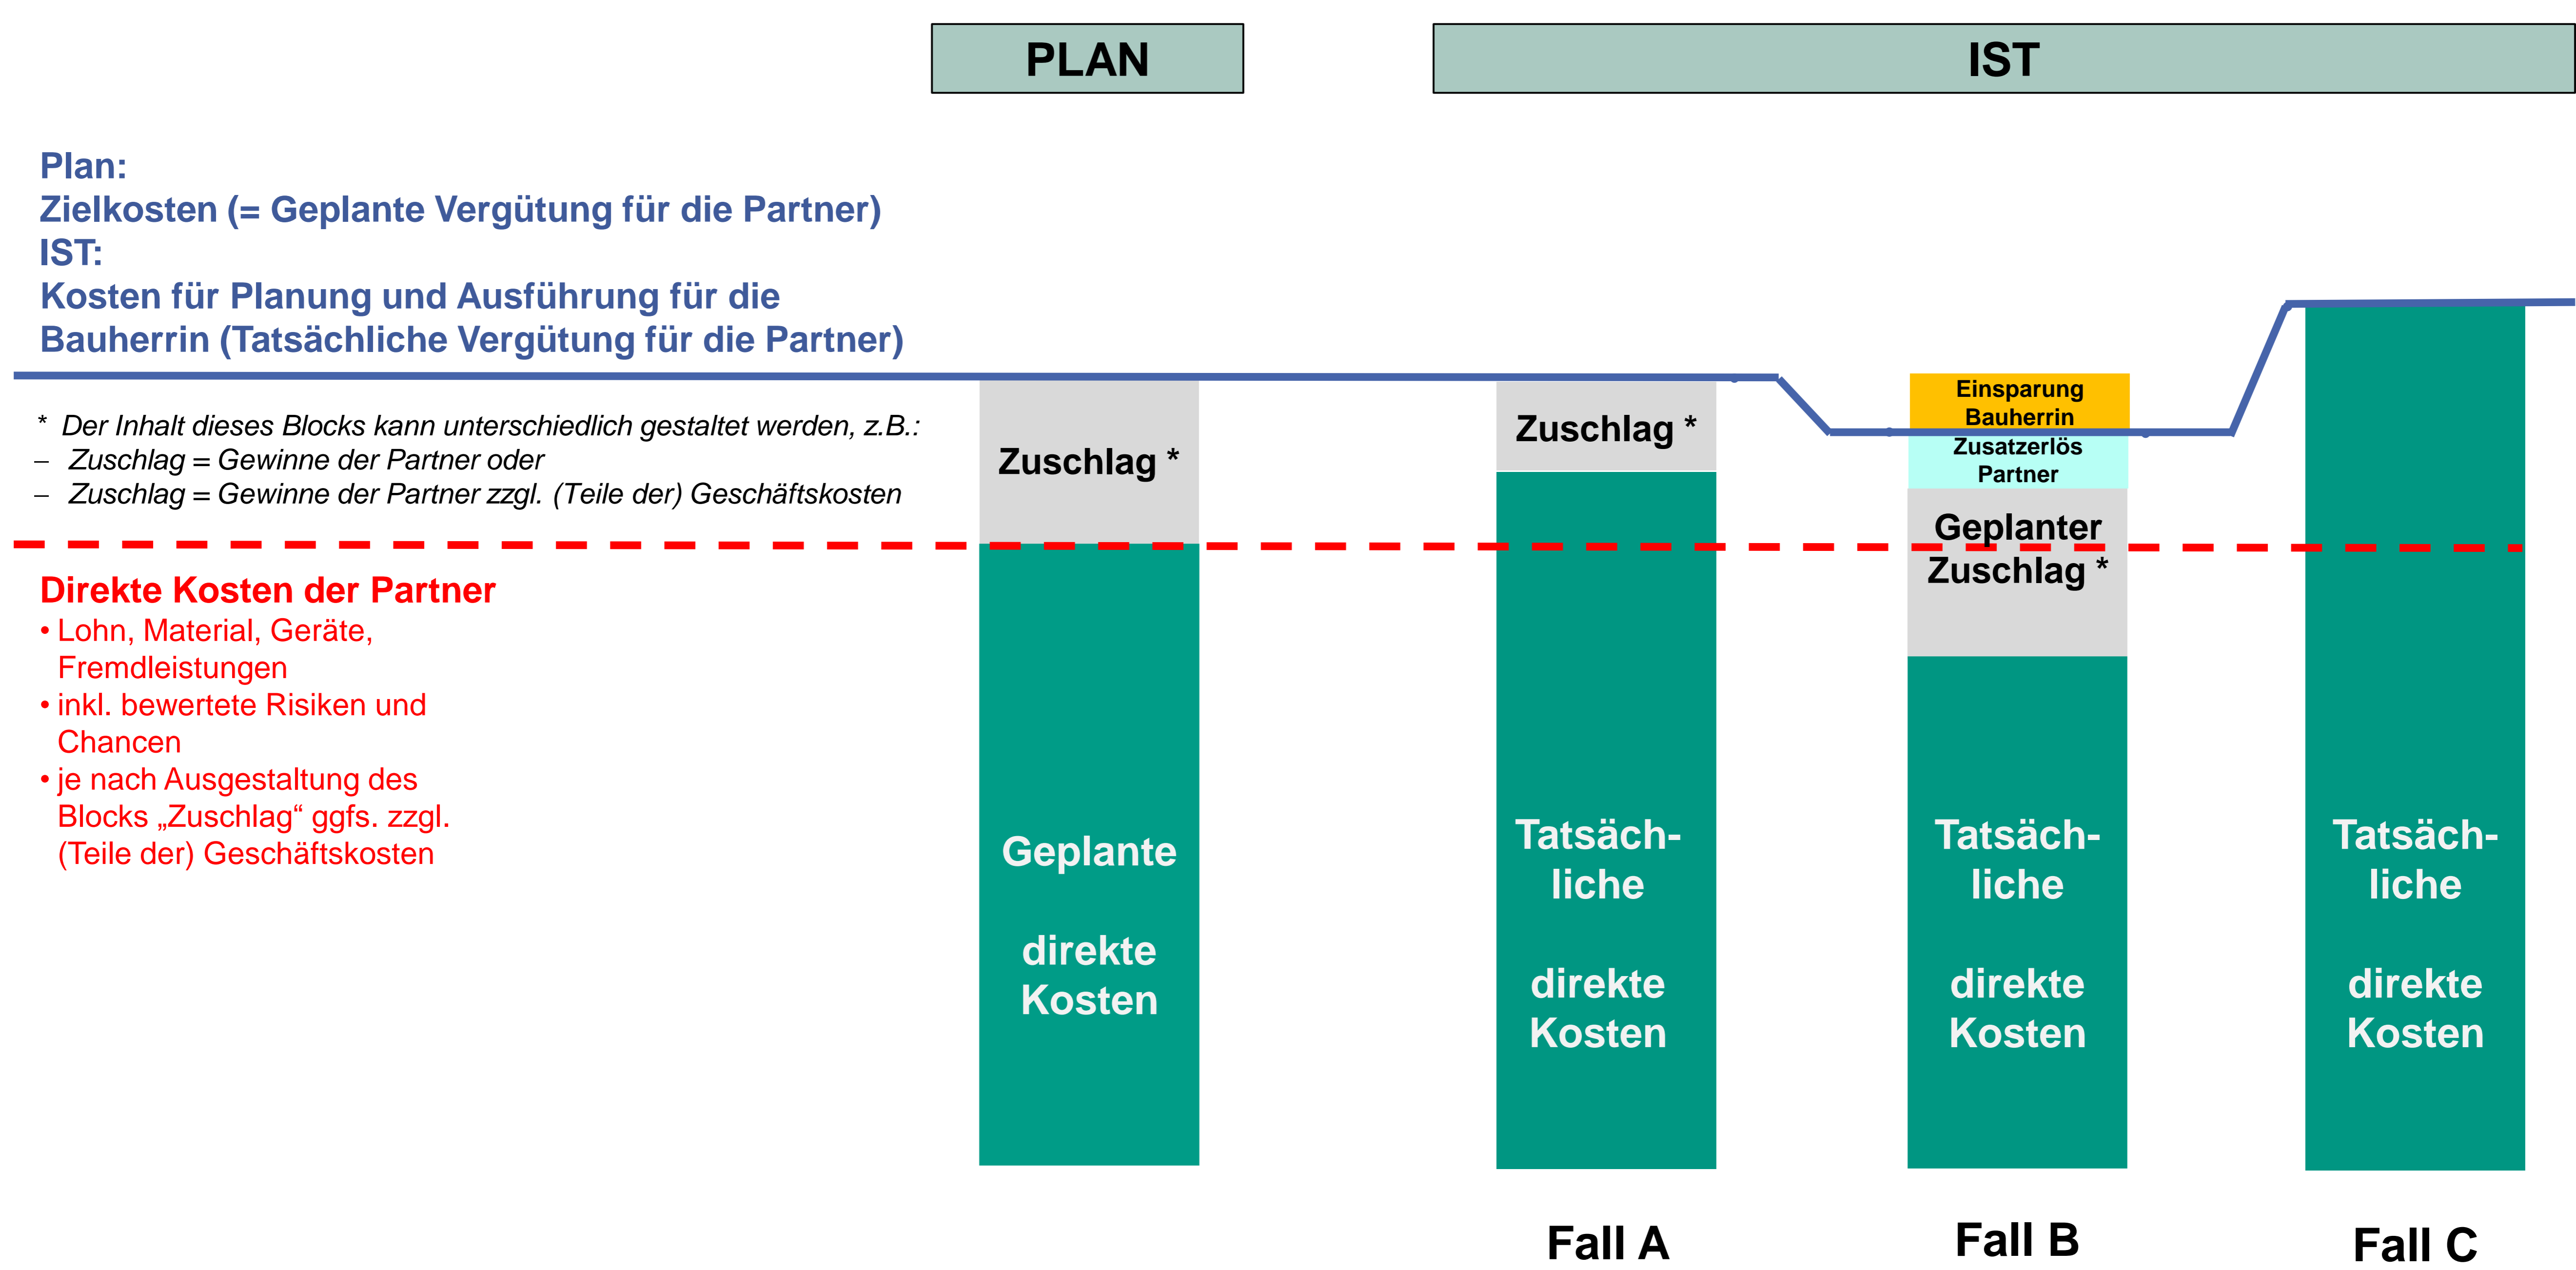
PLAN

IST

Plan:
Zielkosten (= Geplante Vergütung für die Partner)
IST:
Kosten für Planung und Ausführung für die Bauherrin (Tatsächliche Vergütung für die Partner)

* Der Inhalt dieses Blocks kann unterschiedlich gestaltet werden, z.B.:
– Zuschlag = Gewinne der Partner oder
– Zuschlag = Gewinne der Partner zzgl. (Teile der) Geschäftskosten

Direkte Kosten der Partner
• Lohn, Material, Geräte, Fremdleistungen
• inkl. bewertete Risiken und Chancen
• je nach Ausgestaltung des Blocks „Zuschlag" ggfs. zzgl. (Teile der) Geschäftskosten

Zuschlag *

Geplante

direkte Kosten

Zuschlag *

Tatsäch-liche

direkte Kosten

Fall A

Einsparung Bauherrin

Zusatzerlös Partner

Geplanter Zuschlag *

Tatsäch-liche

direkte Kosten

Fall B

Tatsäch-liche

direkte Kosten

Fall C